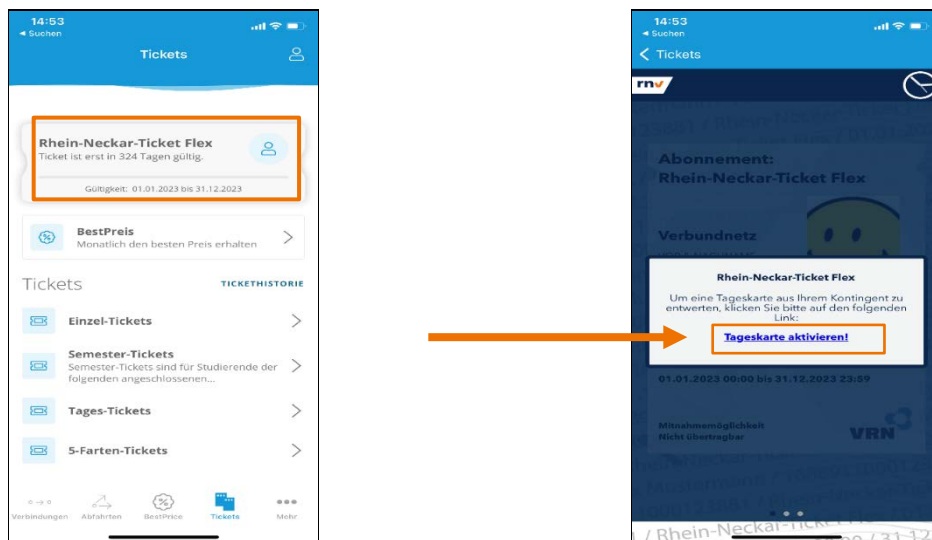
14:53
◂ Suchen

Tickets

Rhein-Neckar-Ticket Flex
Ticket ist erst in 324 Tagen gültig.

Gültigkeit: 01.01.2023 bis 31.12.2023

BestPreis
Monatlich den besten Preis erhalten

Tickets TICKETHISTORIE

Einzel-Tickets

Semester-Tickets
Semester-Tickets sind für Studierende der folgenden angeschlossenen...

Tages-Tickets

5-Farten-Tickets

Verbindungen Abfahrten BestPrice Tickets Mehr

14:53
◂ Suchen

Tickets

rnv

Abonnement:
Rhein-Neckar-Ticket Flex

Verbundnetz

Rhein-Neckar-Ticket Flex
Um eine Tageskarte aus Ihrem Kontingent zu entwerten, klicken Sie bitte auf den folgenden Link:
Tageskarte aktivieren!

01.01.2023 00:00 bis 31.12.2023 23:59

Mitnahmemöglichkeit
Nicht übertragbar

VRN

/ Rhein-Neckar-Ticket Flex